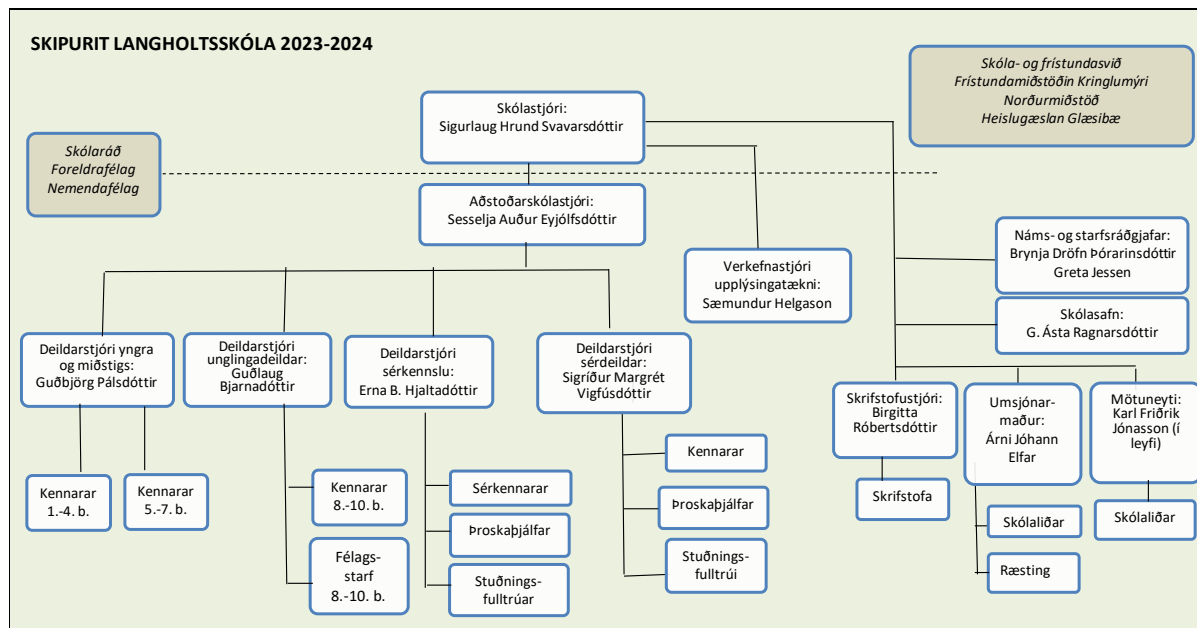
SKIPURIT LANGHOLTSSKÓLA 2023-2024

Skóla- og frístundasvið
Frístundamiðstöðin Kringlumýri
Norðurmiðstöð
Heislugæslan Glæsibæ

Skólastjóri:
Sigurlaug Hrund Svavarsdóttir

Skólaráð
Foreldrafélag
Nemendafélag

Aðstoðarskólastjóri:
Sesselja Auður Eyjólfsdóttir

Náms- og starfsráðgjafar:
Brynja Dröfn Þórarinsdóttir
Greta Jessen

Verkefnastjóri upplýsingatækni:
Sæmundur Helgason

Skólasafn:
G. Ásta Ragnarsdóttir

Deildarstjóri yngra og miðstigs:
Guðbjörg Pálsdóttir

Deildarstjóri unglingadeildar:
Guðlaug Bjarnadóttir

Deildarstjóri sérkennslu:
Erna B. Hjaltadóttir

Deildarstjóri sérdeildar:
Sigríður Margrét Vigfúsdóttir

Skrifstofustjóri:
Birgitta Róbertsdóttir

Umsjónar-maður:
Árni Jóhann Elfar

Mötuneyti:
Karl Friðrik Jónasson (í leyfi)

Kennarar
1.-4. b.

Kennarar
5.-7. b.

Kennarar
8.-10. b.

Félags-starf
8.-10. b.

Sérkennarar

Þroskaþjálfar

Stuðnings-fulltrúar

Kennarar

Þroskaþjálfar

Stuðnings-fulltrúi

Skrifstofa

Skólaliðar

Ræsting

Skólaliðar